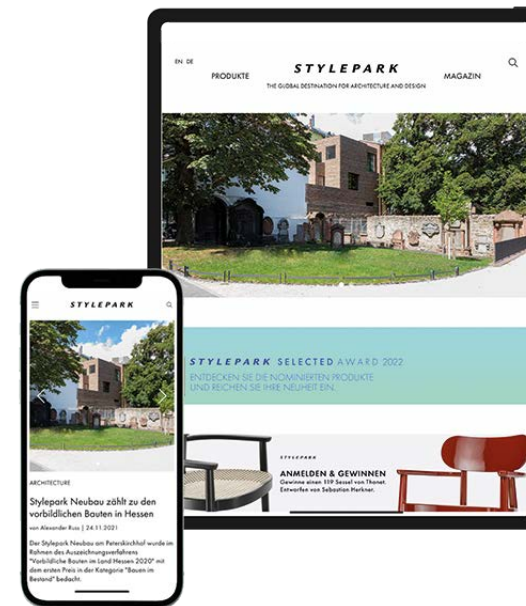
EN DE

PRODUKTE

STYLEPARK

THE GLOBAL DESTINATION FOR ARCHITECTURE AND DESIGN

MAGAZIN

STYLEPARK SELECTED AWARD 2022

ENTDECKEN SIE DIE NOMINIERTEN PRODUKTE UND REICHEN SIE IHRE NEUHEIT EIN.

STYLEPARK

ANMELDEN & GEWINNEN

Gewinne einen 119 Sessel von Thonet. Entworfen von Sebastian Herkner.

STYLEPARK

ARCHITECTURE

Stylepark Neubau zählt zu den vorbildlichen Bauten in Hessen

von Alexander Russ | 24.11.2021

Der Stylepark Neubau am Peterskirchhof wurde im Rahmen des Auszeichnungsverfahrens "Vorbildliche Bauten im Land Hessen 2020" mit dem ersten Preis in der Kategorie "Bauen im Bestand" bedacht.